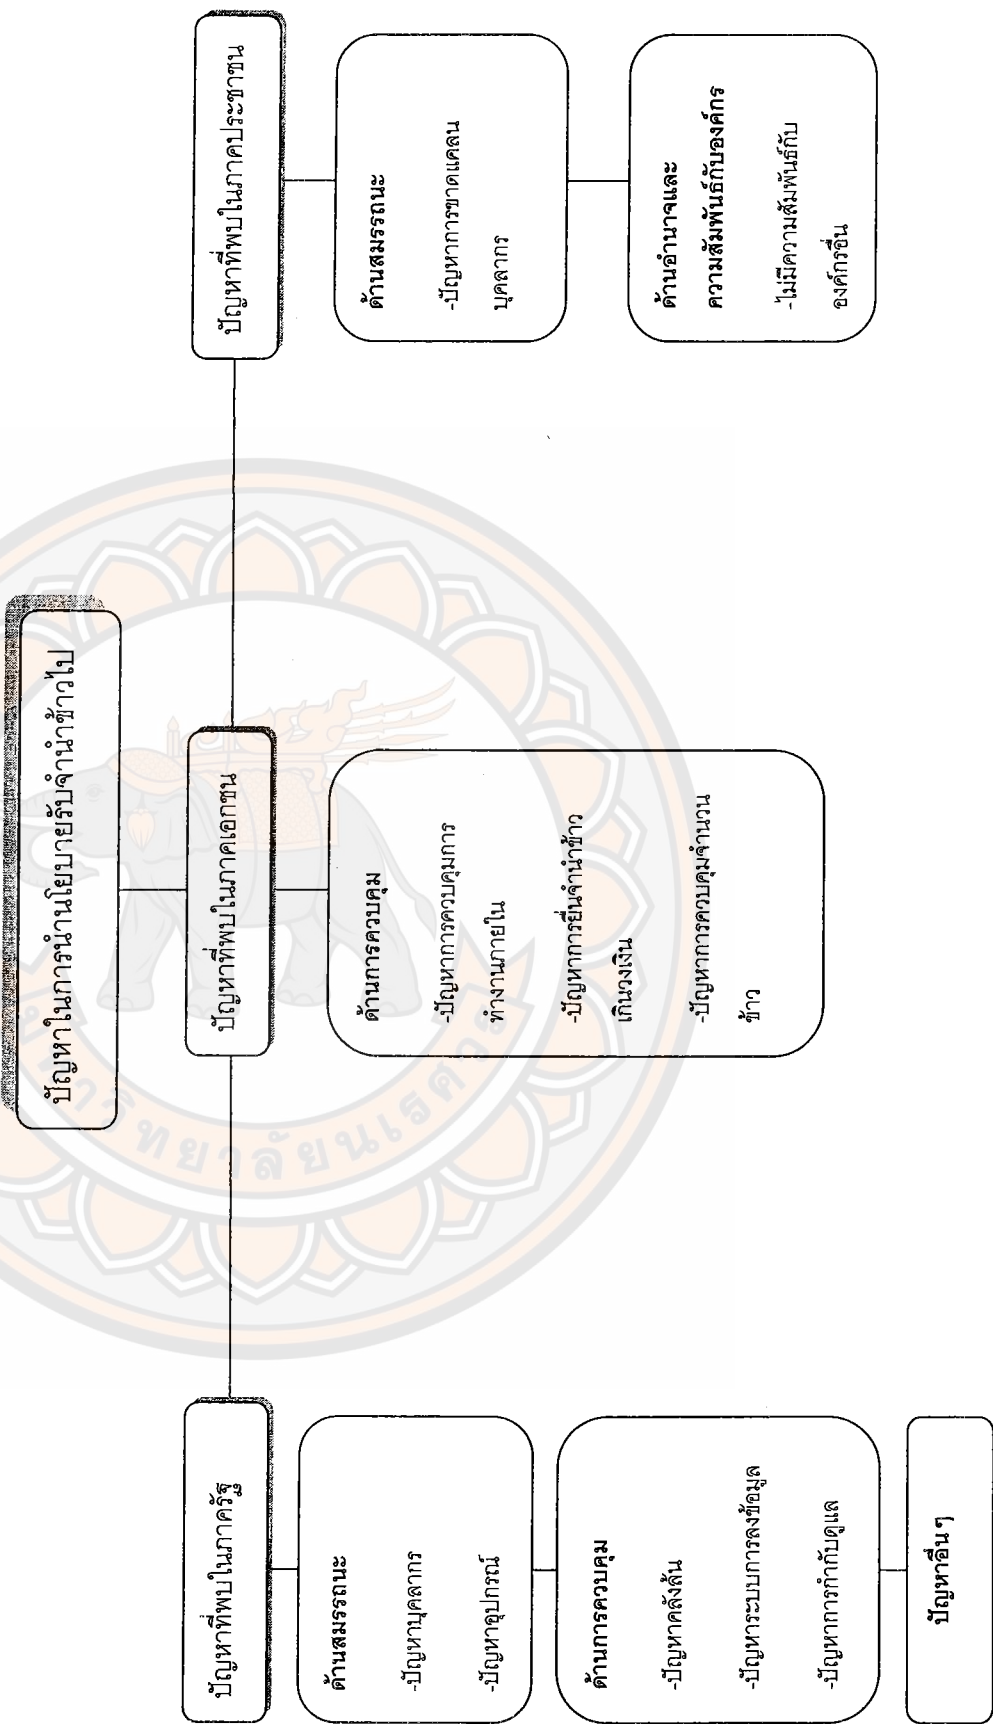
ปัญหาในการนำนโยบายรับจำนำข้าวไป

ปัญหาที่พบในภาครัฐ

ด้านสมรรถนะ
-ปัญหาบุคลากร
-ปัญหาอุปกรณ์

ด้านการควบคุม
-ปัญหาคลังล้น
-ปัญหาระบบการลงข้อมูล
-ปัญหาการกำกับดูแล

ปัญหาอื่นๆ

ปัญหาที่พบในภาคเอกชน

ด้านการควบคุม
-ปัญหาการควบคุมการทำงานภายใน
-ปัญหาการยื่นจำนำข้าวเกินวงเงิน
-ปัญหาการควบคุมจำนวนข้าว

ปัญหาที่พบในภาคประชาชน

ด้านสมรรถนะ
-ปัญหาการขาดแคลนบุคลากร

ด้านอำนาจและความสัมพันธ์กับองค์กร
-ไม่มีความสัมพันธ์กับองค์กรอื่น